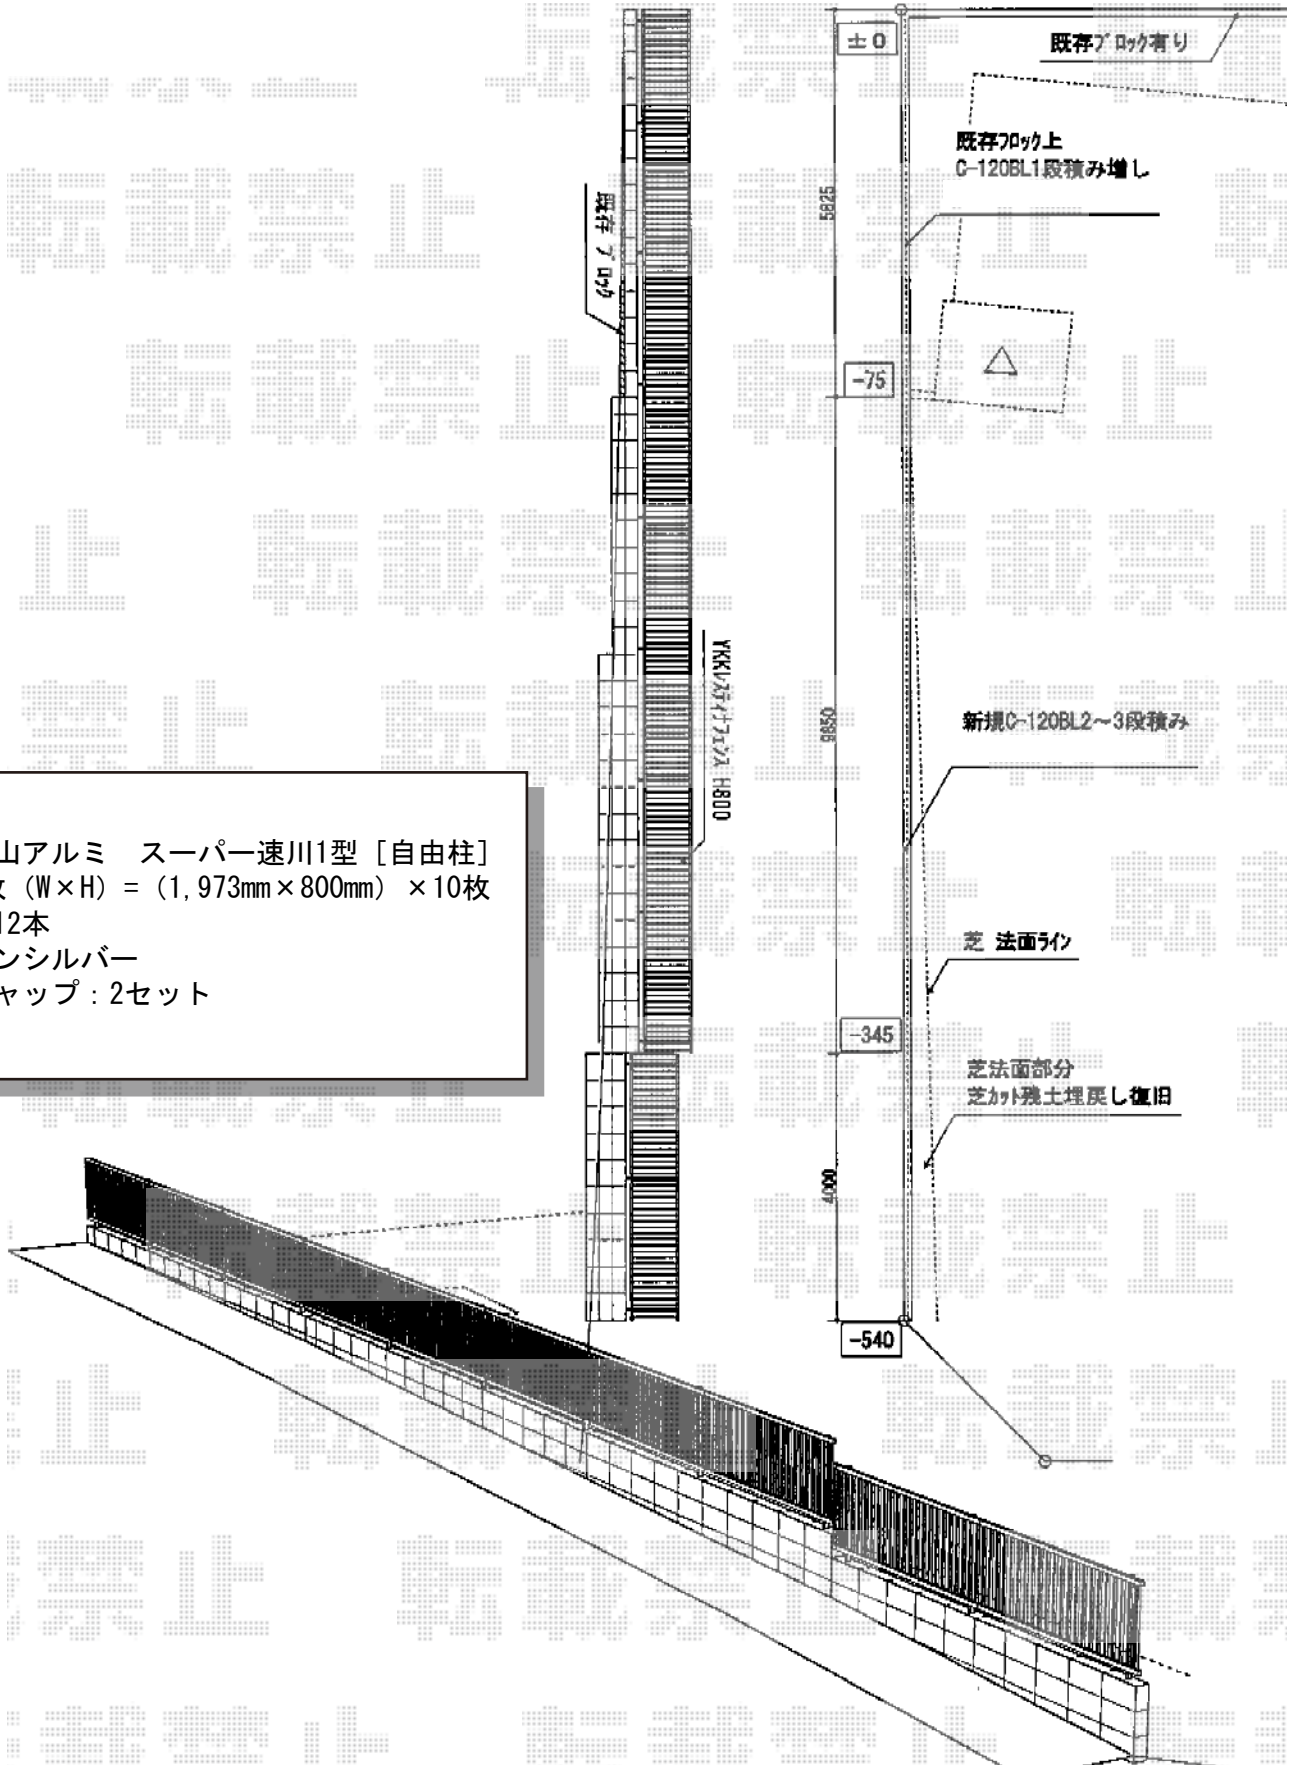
±0

既存ブロック有り

既存ブロック上
C-120BL1段積み増し

5825

既存ブロック

-75

YKKレスティナフェンス H800

9850

新規C-120BL2~3段積み

山アルミ　スーパー速川1型［自由柱］
(W×H) = (1,973mm×800mm) ×10枚
12本
ンシルバー
ャップ：2セット

芝 法面ライン

-345

芝法面部分
芝カット残土埋戻し復旧

4000

-540